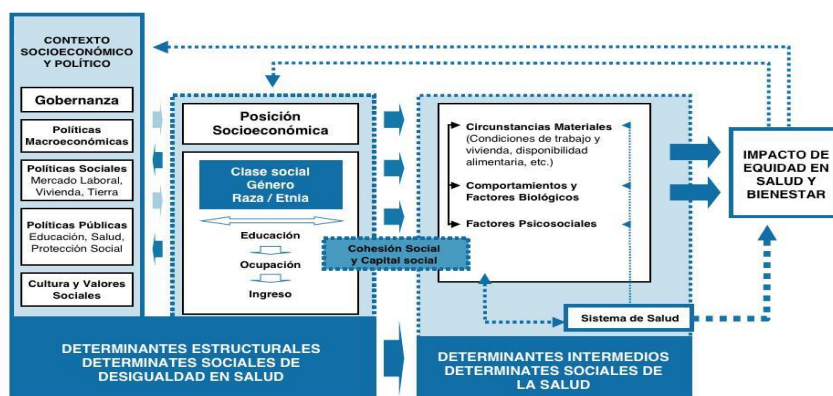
CONTEXTO SOCIOECONÓMICO Y POLÍTICO

Gobernanza

Políticas Macroeconómicas

Políticas Sociales
Mercado Laboral, Vivienda, Tierra

Políticas Públicas
Educación, Salud, Protección Social

Cultura y Valores Sociales

Posición Socioeconómica

Clase social
Género
Raza / Etnia

Educación

Ocupación

Ingreso

Cohesión Social y Capital social

Circunstancias Materiales
(Condiciones de trabajo y vivienda, disponibilidad alimentaria, etc.)

Comportamientos y Factores Biológicos

Factores Psicosociales

Sistema de Salud

IMPACTO DE EQUIDAD EN SALUD Y BIENESTAR

DETERMINANTES ESTRUCTURALES
DETERMINATES SOCIALES DE DESIGUALDAD EN SALUD

DETERMINANTES INTERMEDIOS
DETERMINATES SOCIALES DE LA SALUD